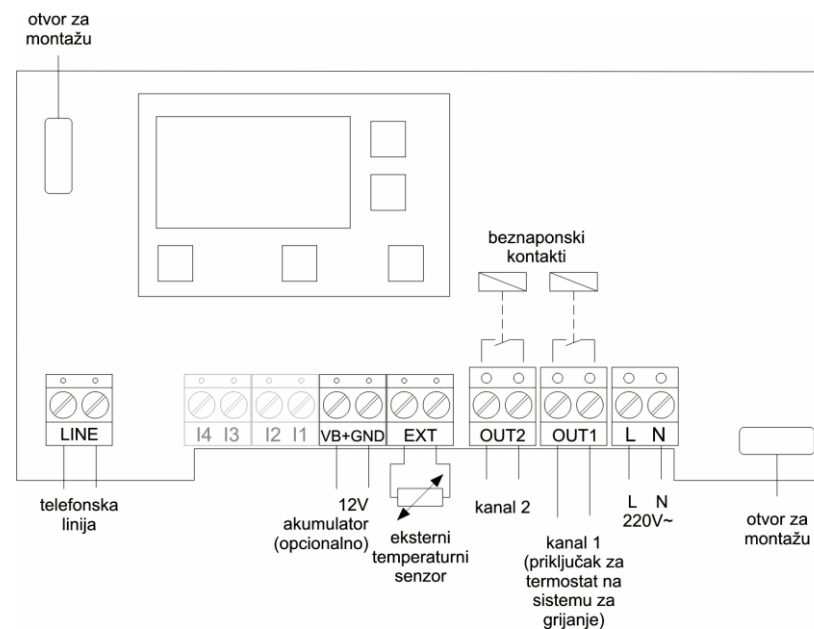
otvor za montažu

beznaponski kontakti

LINE

I4 I3

I2 I1

VB+ GND

EXT

OUT2

OUT1

L N

telefonska linija

12V akumulator (opcionalno)

eksterni temperaturni senzor

kanal 2

kanal 1 (priključak za termostat na sistemu za grijanje)

L N 220V~

otvor za montažu